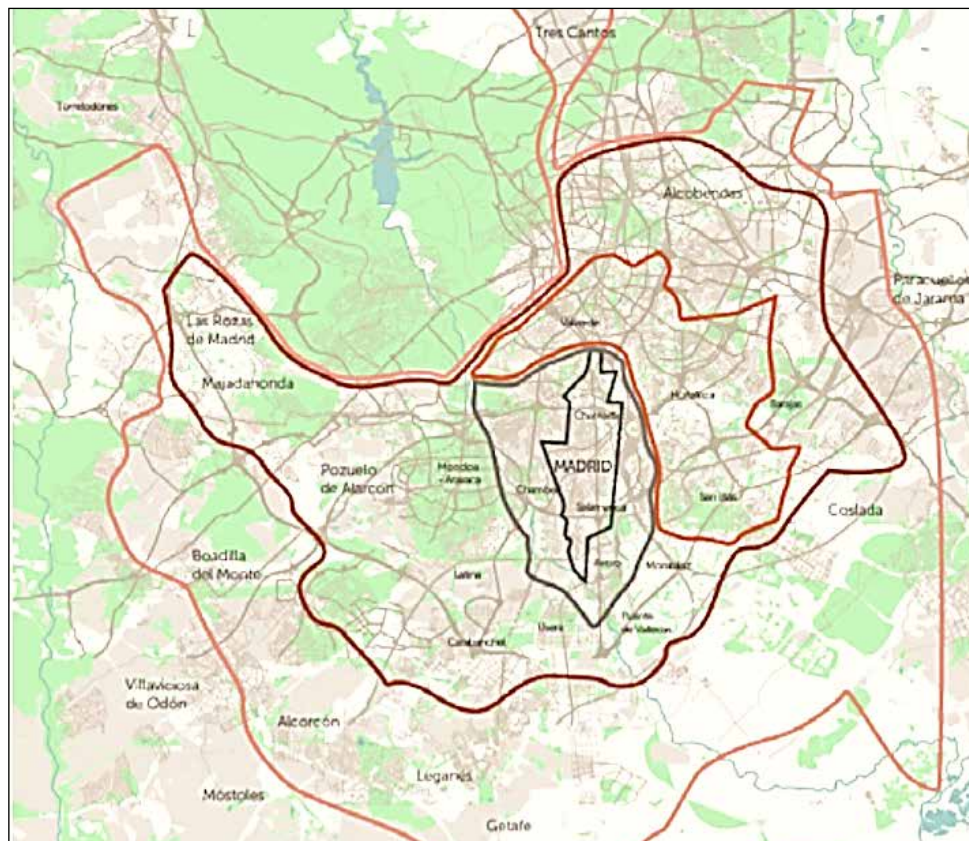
Tres Cantos

Torrelodones

Alcobendas

Paracuellos de Jarama

Las Rozas de Madrid

Majadahonda

Valverde

Hortaleza

Barajas

Chamartín

MADRID

Pozuelo de Alarcón

Moncloa - Aravaca

Chamberí

Salamanca

San Blas

Coslada

Boadilla del Monte

Latina

Retiro

Moratalaz

Usera

Puente de Vallecas

Carabanchel

Villaviciosa de Odón

Alcorcón

Leganés

Móstoles

Getafe